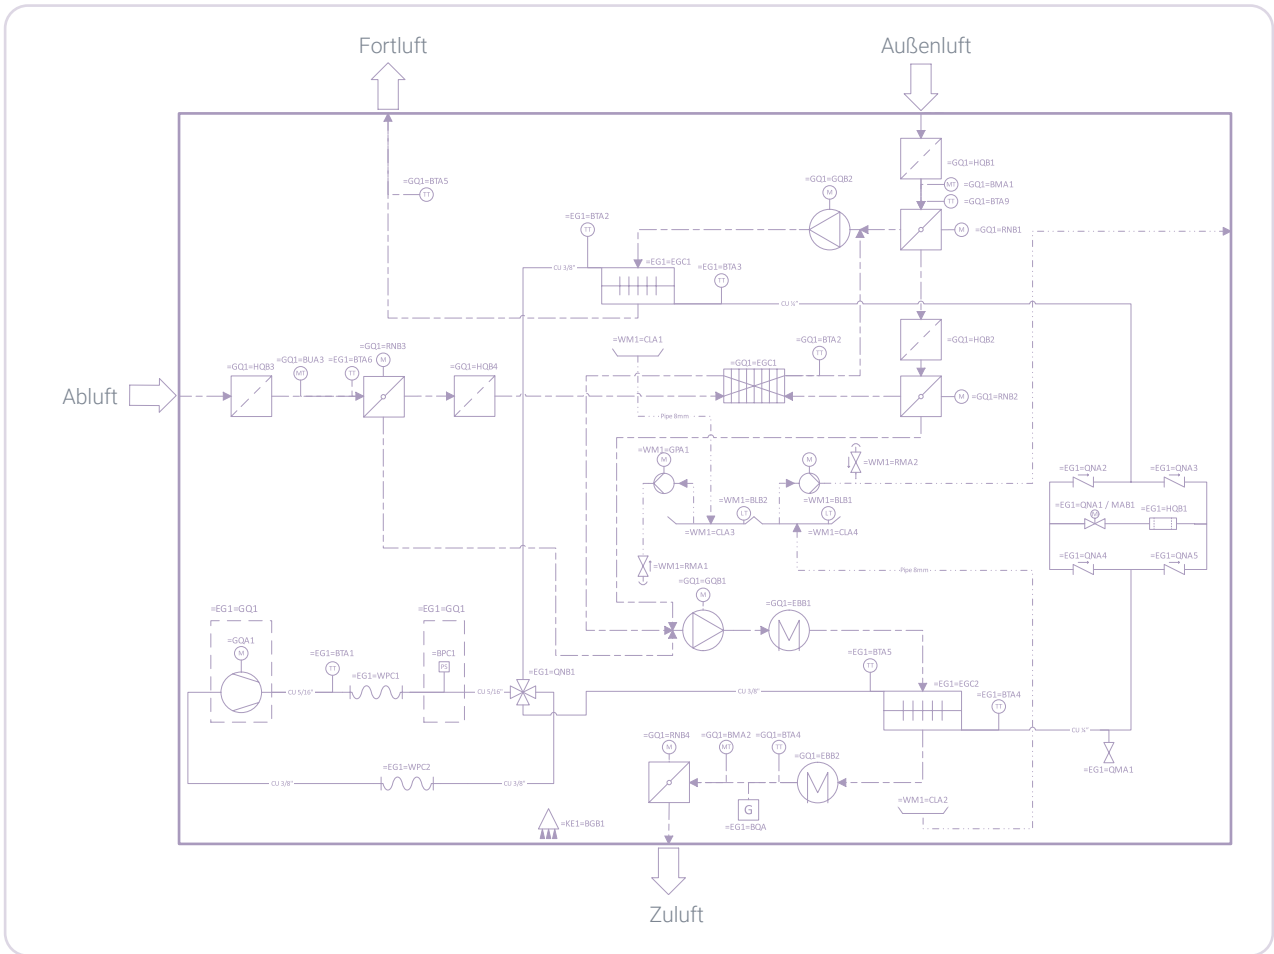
Fortluft

Außenluft

=GQ1=HQB1
=GQ1=BMA1
=GQ1=BTA9
=GQ1=RNB1
=GQ1=GQB2
M
MT
TT
M
=GQ1=BTA5
TT
=EG1=BTA2
TT
=EG1=EGC1
=EG1=BTA3
TT
CU 3/8"
CU ¼"
=GQ1=HQB2
=GQ1=RNB2
M
=WM1=CLA1
=GQ1=EGC1
=GQ1=BTA2
TT
Abluft
=GQ1=HQB3
=GQ1=BUA3
MT
=EG1=BTA6
TT
=GQ1=RNB3
M
=GQ1=HQB4
Pipe 8mm
=WM1=GPA1
M
M
=WM1=RMA2
=WM1=BLB2
LT
=WM1=BLB1
=WM1=CLA3
=WM1=CLA4
=EG1=QNA2
=EG1=QNA3
=EG1=QNA1 / MAB1
=EG1=HQB1
=EG1=QNA4
=EG1=QNA5
=WM1=RMA1
=GQ1=GQB1
M
Pipe 8mm
=GQ1=EBB1
=EG1=GQ1
=GQA1
M
=EG1=BTA1
TT
=EG1=WPC1
CU 5/16"
=EG1=GQ1
=BPC1
PS
CU 5/16"
=EG1=QNB1
CU 3/8"
=EG1=BTA5
TT
=EG1=EGC2
=EG1=BTA4
TT
CU ¼"
=EG1=QMA1
=GQ1=RNB4
M
=GQ1=BMA2
MT
=GQ1=BTA4
TT
=GQ1=EBB2
=EG1=WPC2
CU 3/8"
CU 3/8"
G
=EG1=BQA
=WM1=CLA2
=KE1=BGB1

Zuluft